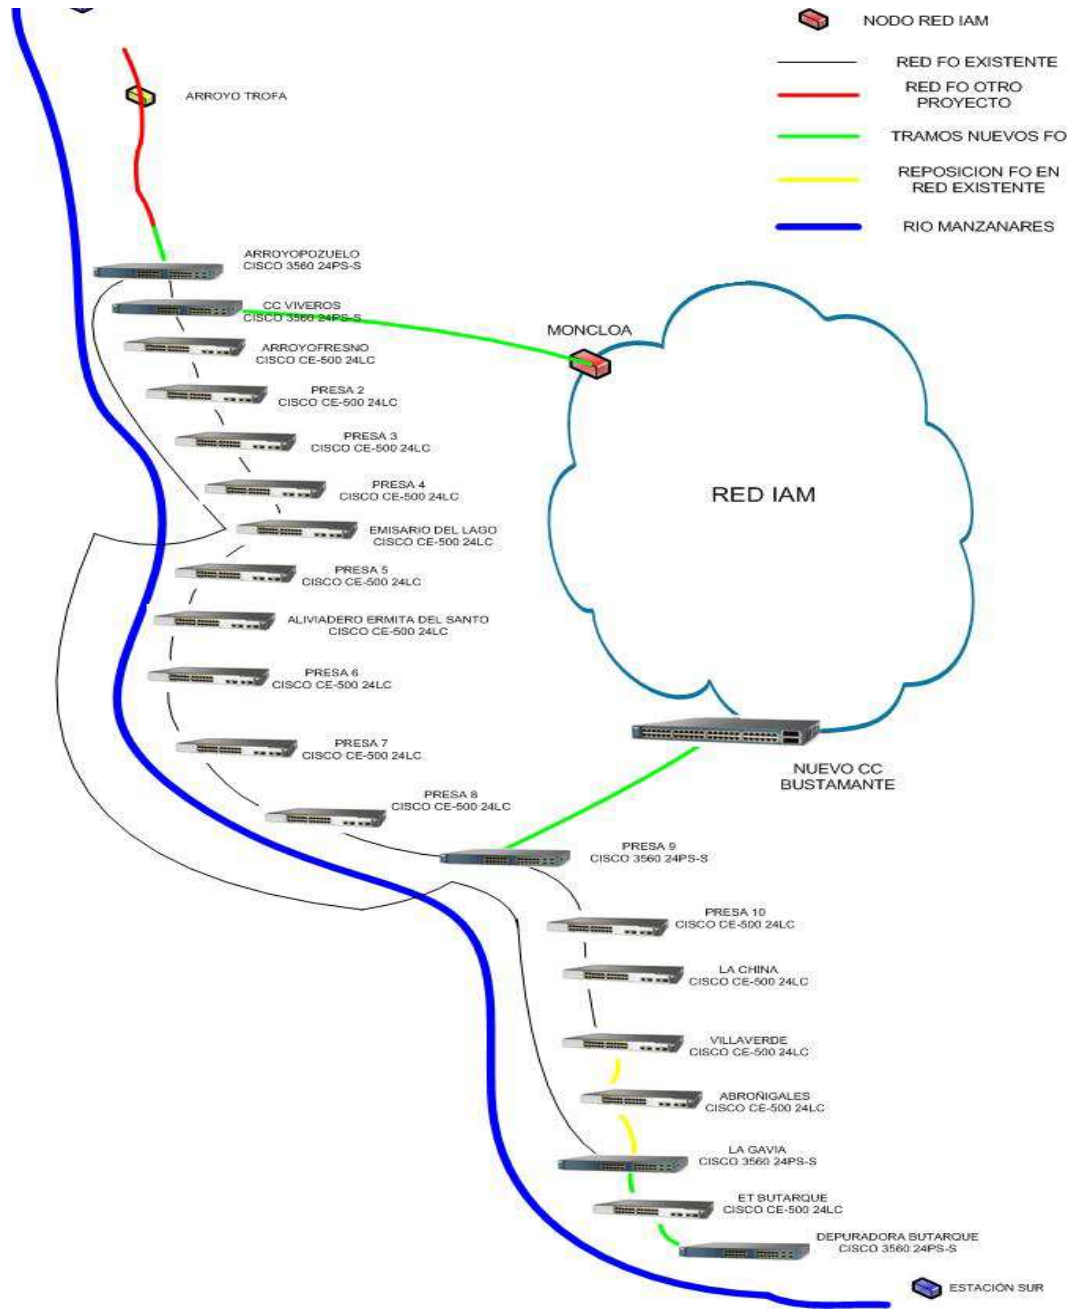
NODO RED IAM

RED FO EXISTENTE

RED FO OTRO PROYECTO

TRAMOS NUEVOS FO

REPOSICION FO EN RED EXISTENTE

RIO MANZANARES

ARROYO TROFA

ARROYOPOZUELO
CISCO 3560 24PS-S

CC VIVEROS
CISCO 3560 24PS-S

MONCLOA

ARROYOFRESNO
CISCO CE-500 24LC

PRESA 2
CISCO CE-500 24LC

PRESA 3
CISCO CE-500 24LC

RED IAM

PRESA 4
CISCO CE-500 24LC

EMISARIO DEL LAGO
CISCO CE-500 24LC

PRESA 5
CISCO CE-500 24LC

ALIVIADERO ERMITA DEL SANTO
CISCO CE-500 24LC

PRESA 6
CISCO CE-500 24LC

PRESA 7
CISCO CE-500 24LC

NUEVO CC
BUSTAMANTE

PRESA 8
CISCO CE-500 24LC

PRESA 9
CISCO 3560 24PS-S

PRESA 10
CISCO CE-500 24LC

LA CHINA
CISCO CE-500 24LC

VILLAVERDE
CISCO CE-500 24LC

ABROÑIGALES
CISCO CE-500 24LC

LA GAVIA
CISCO 3560 24PS-S

ET BUTARQUE
CISCO CE-500 24LC

DEPURADORA BUTARQUE
CISCO 3560 24PS-S

ESTACIÓN SUR